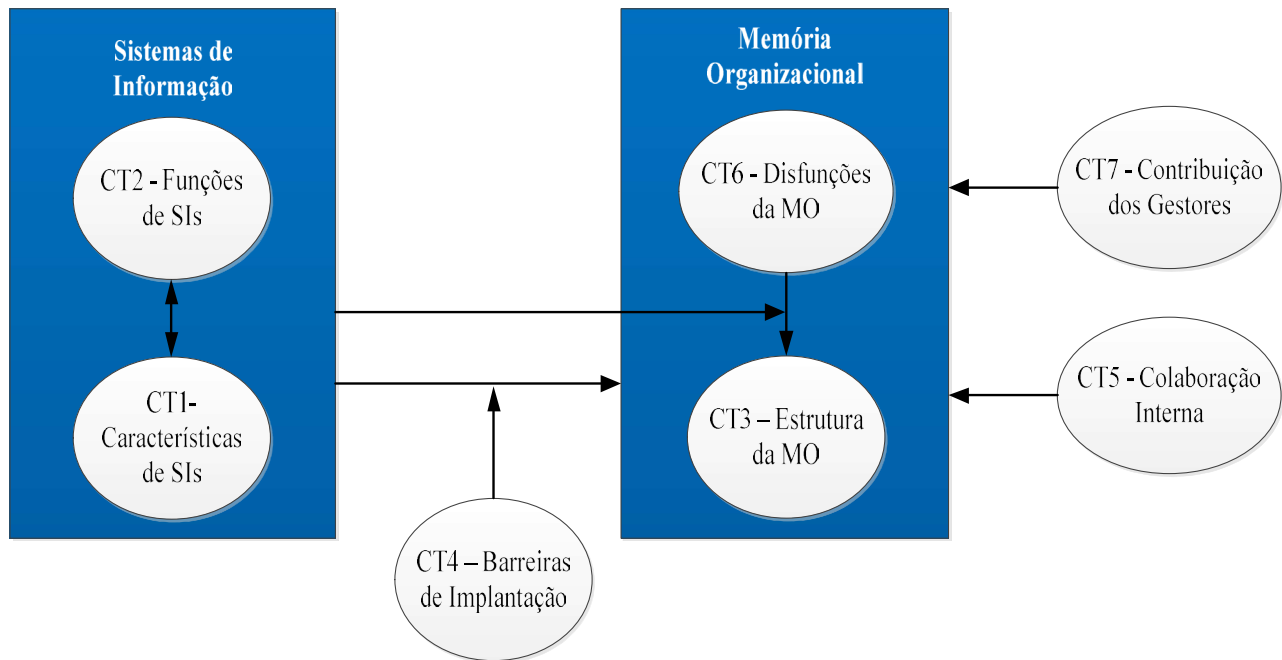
Sistemas de Informação

CT2 - Funções de SIs

CT1- Características de SIs

Memória Organizacional

CT6 - Disfunções da MO

CT3 – Estrutura da MO

CT7 - Contribuição dos Gestores

CT5 - Colaboração Interna

CT4 – Barreiras de Implantação